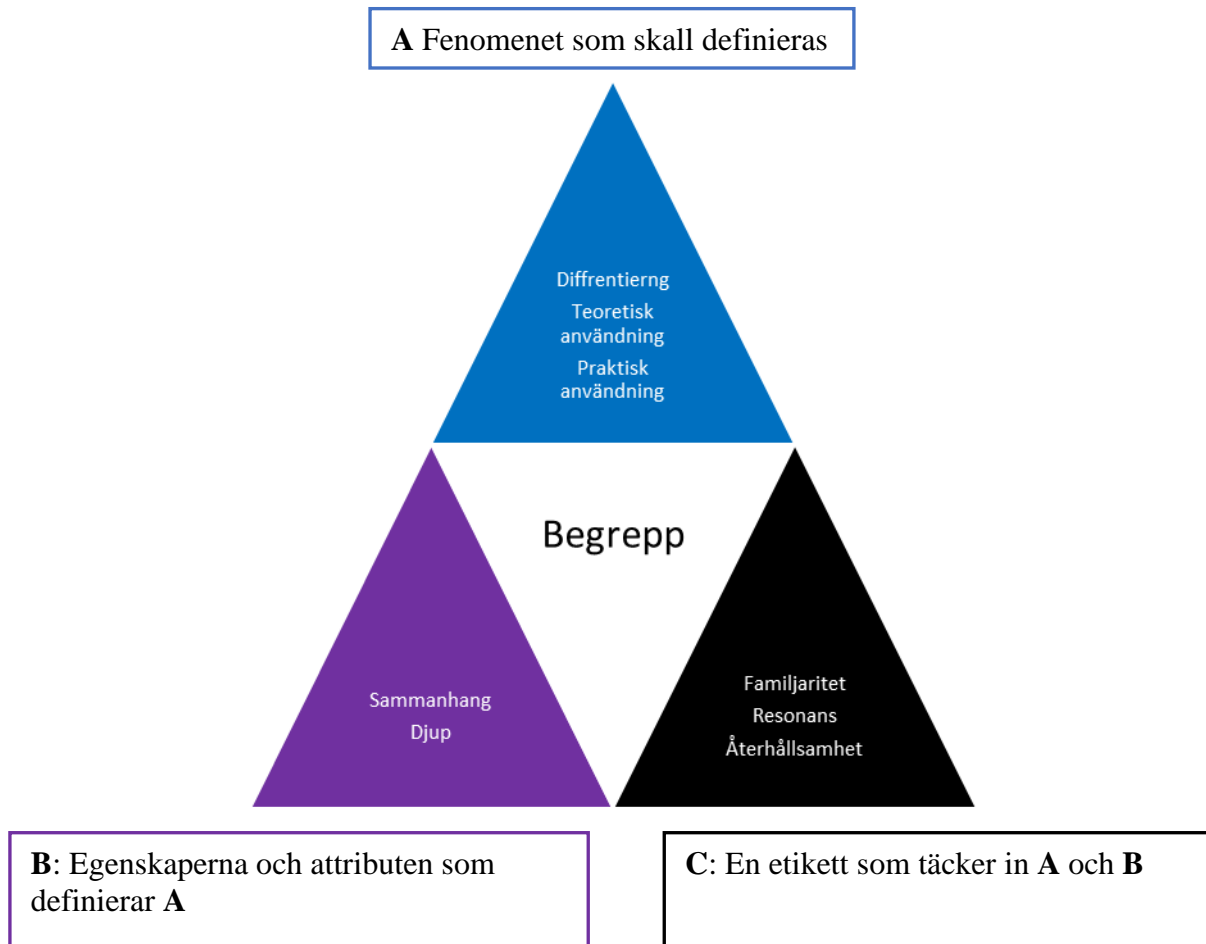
**A** Fenomenet som skall definieras

Diffrentierng
Teoretisk användning
Praktisk användning

Begrepp

Sammanhang
Djup

Familjaritet
Resonans
Återhållsamhet

**B**: Egenskaperna och attributen som definierar **A**

**C**: En etikett som täcker in **A** och **B**